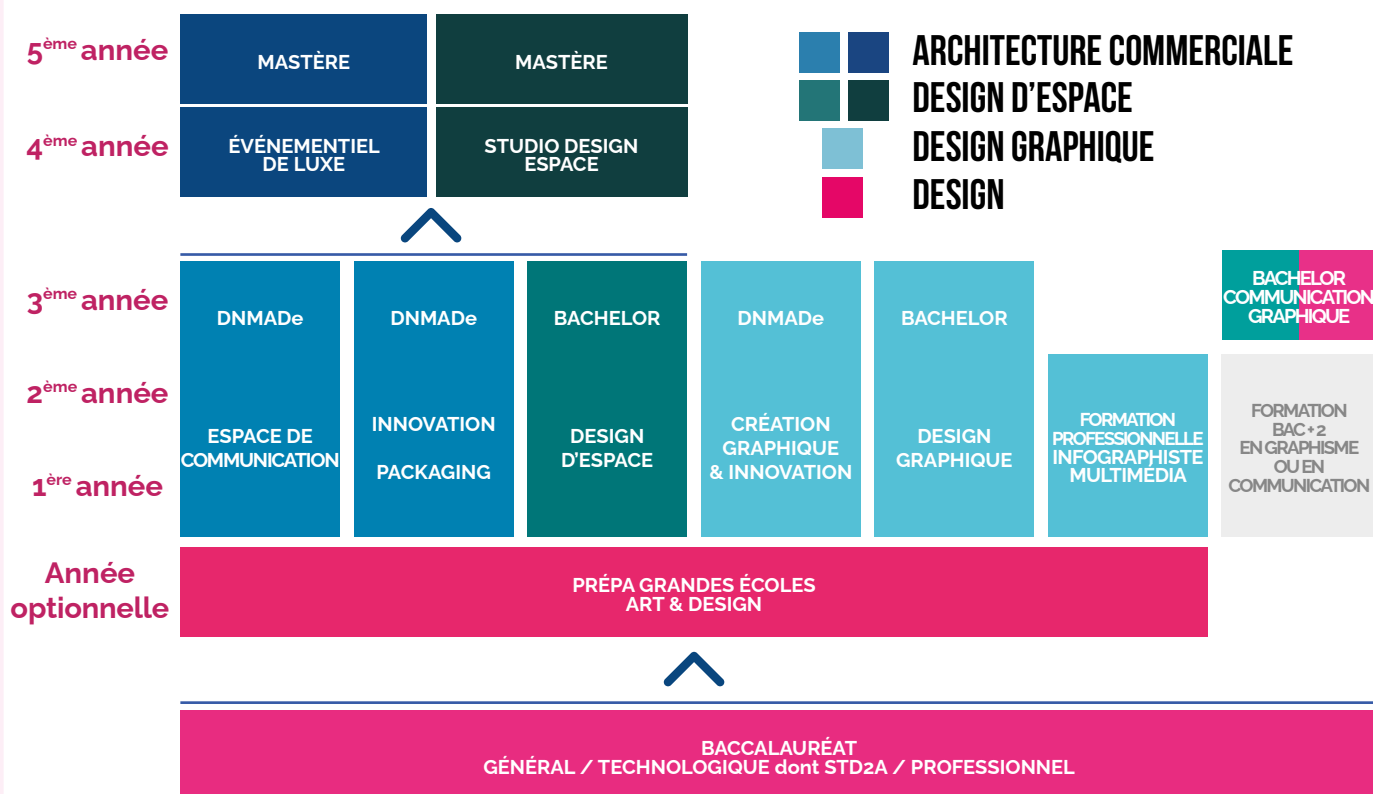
5$^{ème}$ année

4$^{ème}$ année

MASTÈRE

MASTÈRE

ÉVÉNEMENTIEL DE LUXE

STUDIO DESIGN ESPACE

ARCHITECTURE COMMERCIALE

DESIGN D'ESPACE

DESIGN GRAPHIQUE

DESIGN

3$^{ème}$ année

2$^{ème}$ année

1$^{ère}$ année

DNMADe

ESPACE DE COMMUNICATION

DNMADe

INNOVATION

PACKAGING

BACHELOR

DESIGN D'ESPACE

DNMADe

CRÉATION GRAPHIQUE & INNOVATION

BACHELOR

DESIGN GRAPHIQUE

FORMATION PROFESSIONNELLE INFOGRAPHISTE MULTIMÉDIA

BACHELOR COMMUNICATION GRAPHIQUE

FORMATION BAC+2 EN GRAPHISME OU EN COMMUNICATION

Année optionnelle

PRÉPA GRANDES ÉCOLES ART & DESIGN

BACCALAURÉAT

GÉNÉRAL / TECHNOLOGIQUE dont STD2A / PROFESSIONNEL